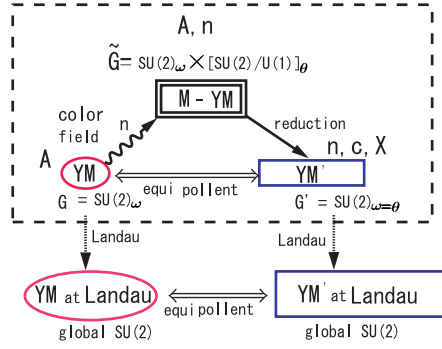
A, n

$\tilde{G} = SU(2)_{\omega} \times [SU(2)/U(1)]_{\theta}$

M - YM

color field

n

reduction

A

YM

equi pollent

n, c, X

YM'

$G = SU(2)_{\omega}$

$G' = SU(2)_{\omega=\theta}$

Landau

Landau

YM at Landau

equi pollent

YM' at Landau

global SU(2)

global SU(2)